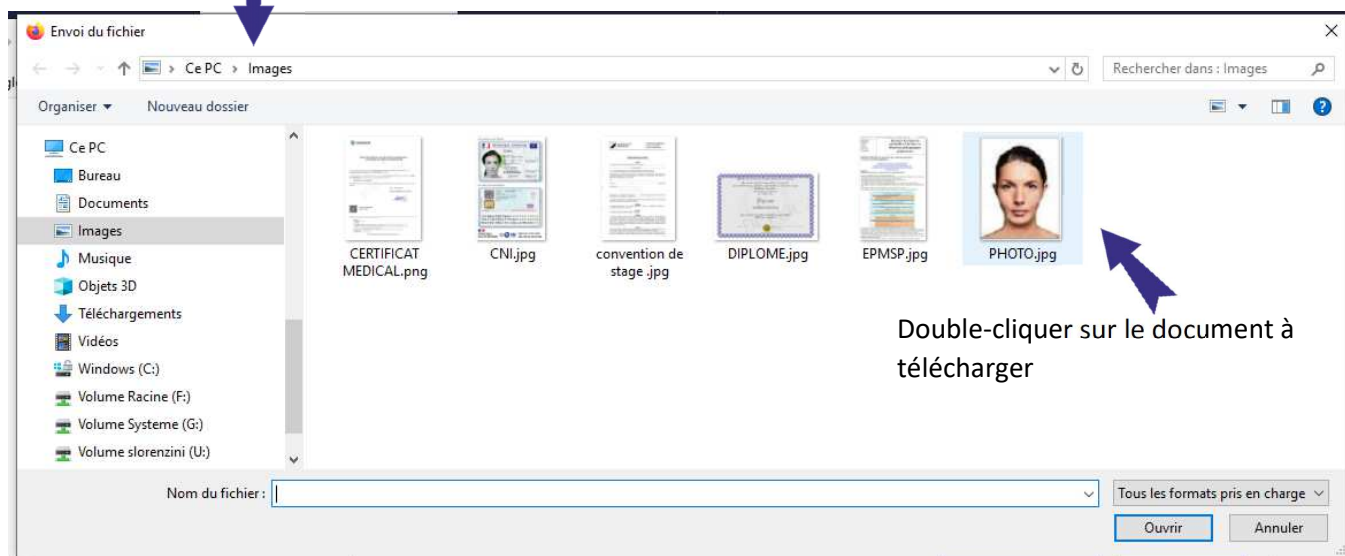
Envoi du fichier

Ce PC › Images

Rechercher dans : Images

Organiser ▾ Nouveau dossier

Ce PC
Bureau
Documents
Images
Musique
Objets 3D
Téléchargements
Vidéos
Windows (C:)
Volume Racine (F:)
Volume Systeme (G:)
Volume slorenzini (U:)

CERTIFICAT MEDICAL.png
CNI.jpg
convention de stage .jpg
DIPLOME.jpg
EPMSP.jpg
PHOTO.jpg

Double-cliquer sur le document à télécharger

Nom du fichier :

Tous les formats pris en charge

Ouvrir

Annuler